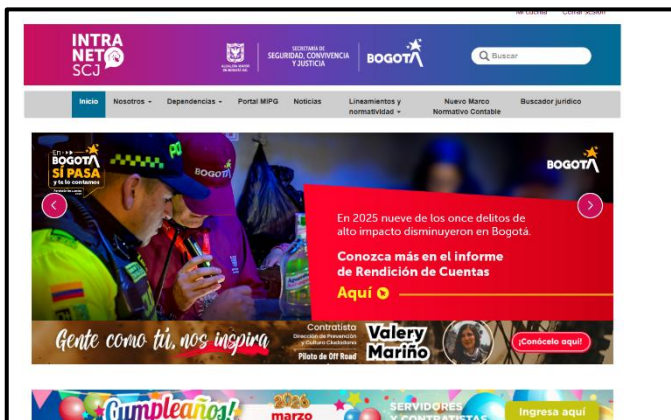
Mi cuenta Cerrar sesión

INTRA NET SCJ

ALCALDÍA MAYOR DE BOGOTÁ D.C. SECRETARÍA DE SEGURIDAD, CONVIVENCIA Y JUSTICIA BOGOTA

Buscar

Inicio Nosotros Dependencias Portal MIPG Noticias Lineamientos y normatividad Nuevo Marco Normativo Contable Buscador jurídico

En BOGOTÁ SÍ PASA y te lo contamos

BOGOTA

En 2025 nueve de los once delitos de alto impacto disminuyeron en Bogotá.

Conozca más en el informe de Rendición de Cuentas

Aquí

Gente como tú, nos inspira

Contratista Dirección de Prevención y Cultura Ciudadana Piloto de Off Road

Valery Mariño

¡Conócelo aquí!

Cumpleaños

2026 marzo

SERVIDORES Y CONTRATISTAS

Ingresa aquí